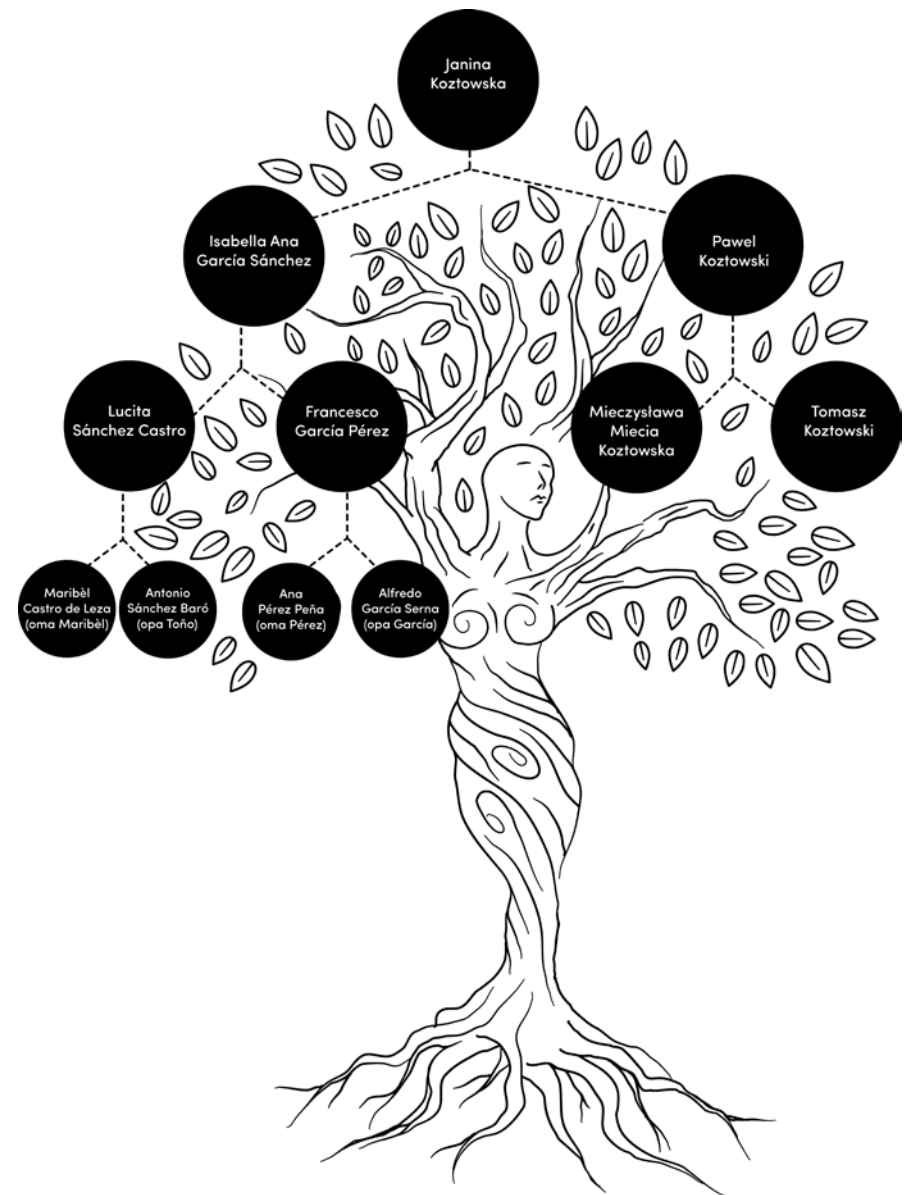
Janina Koztowska

Isabella Ana García Sánchez

Pawel Koztowski

Lucita Sánchez Castro

Francesco García Pérez

Mieczysława Miecia Koztowska

Tomasz Koztowski

Maribèl Castro de Leza (oma Maribèl)

Antonio Sánchez Baró (opa Toño)

Ana Pérez Peña (oma Pérez)

Alfredo García Serna (opa García)